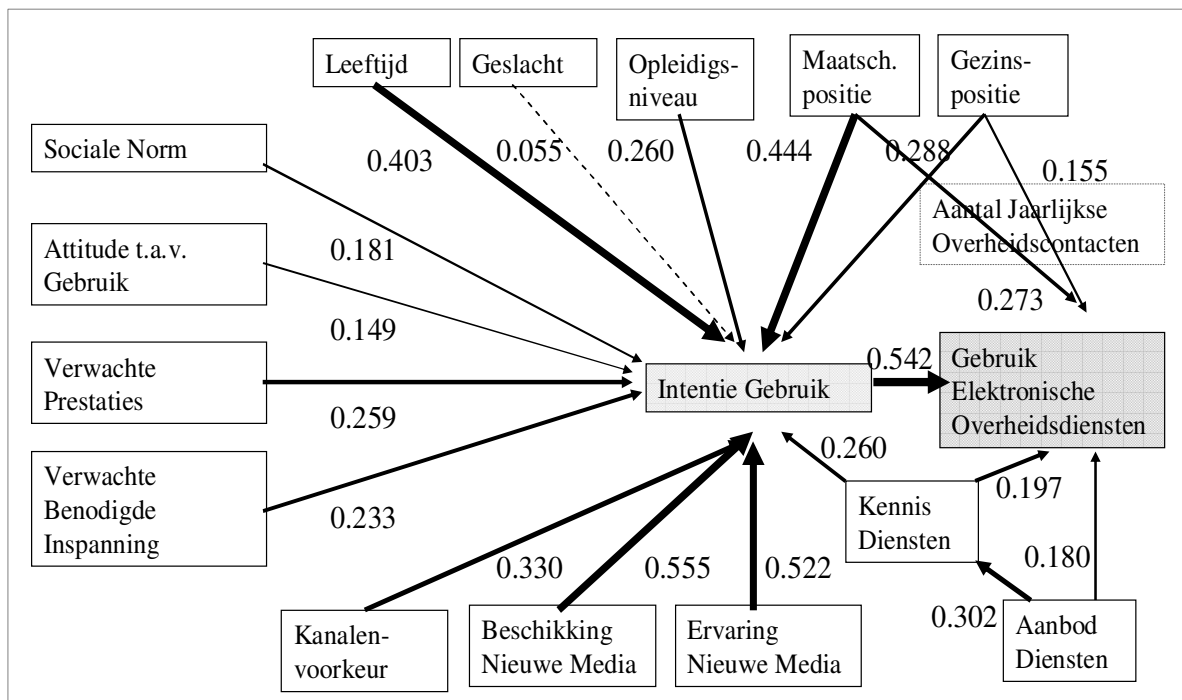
Leeftijd

Geslacht

Opleidingsniveau

Maatsch. positie

Gezinspositie

Sociale Norm

0.403

0.055

0.260

0.444

0.288

0.155

Aantal Jaarlijkse Overheidscontacten

Attitude t.a.v. Gebruik

0.181

0.273

0.149

Verwachte Prestaties

Intentie Gebruik

0.542

Gebruik Elektronische Overheidsdiensten

0.259

0.260

Verwachte Benodigde Inspanning

0.233

Kennis Diensten

0.197

0.330

0.555

0.522

0.180

0.302

Kanalenvoorkeur

Beschikking Nieuwe Media

Ervaring Nieuwe Media

Aanbod Diensten